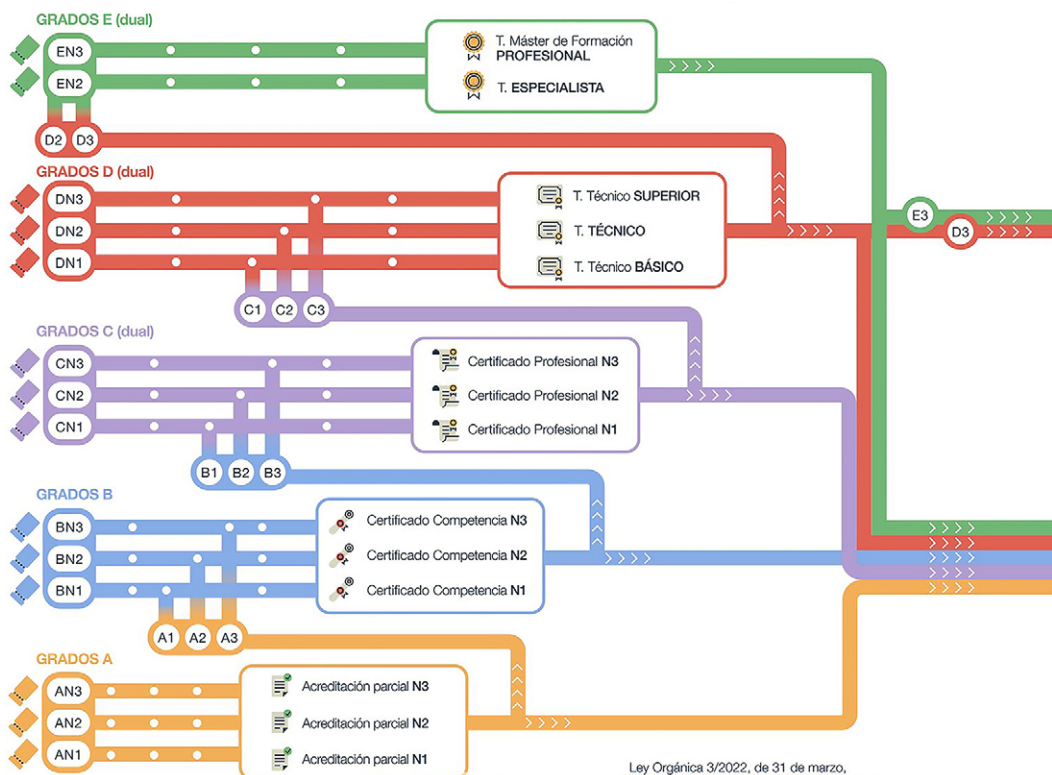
GRADOS E (dual)

EN3

EN2

T. Máster de Formación PROFESIONAL

T. ESPECIALISTA

D2 D3

GRADOS D (dual)

DN3

DN2

DN1

T. Técnico SUPERIOR

T. TÉCNICO

T. Técnico BÁSICO

E3

D3

C1 C2 C3

GRADOS C (dual)

CN3

CN2

CN1

Certificado Profesional N3

Certificado Profesional N2

Certificado Profesional N1

B1 B2 B3

GRADOS B

BN3

BN2

BN1

Certificado Competencia N3

Certificado Competencia N2

Certificado Competencia N1

A1 A2 A3

GRADOS A

AN3

AN2

AN1

Acreditación parcial N3

Acreditación parcial N2

Acreditación parcial N1

Ley Orgánica 3/2022, de 31 de marzo,